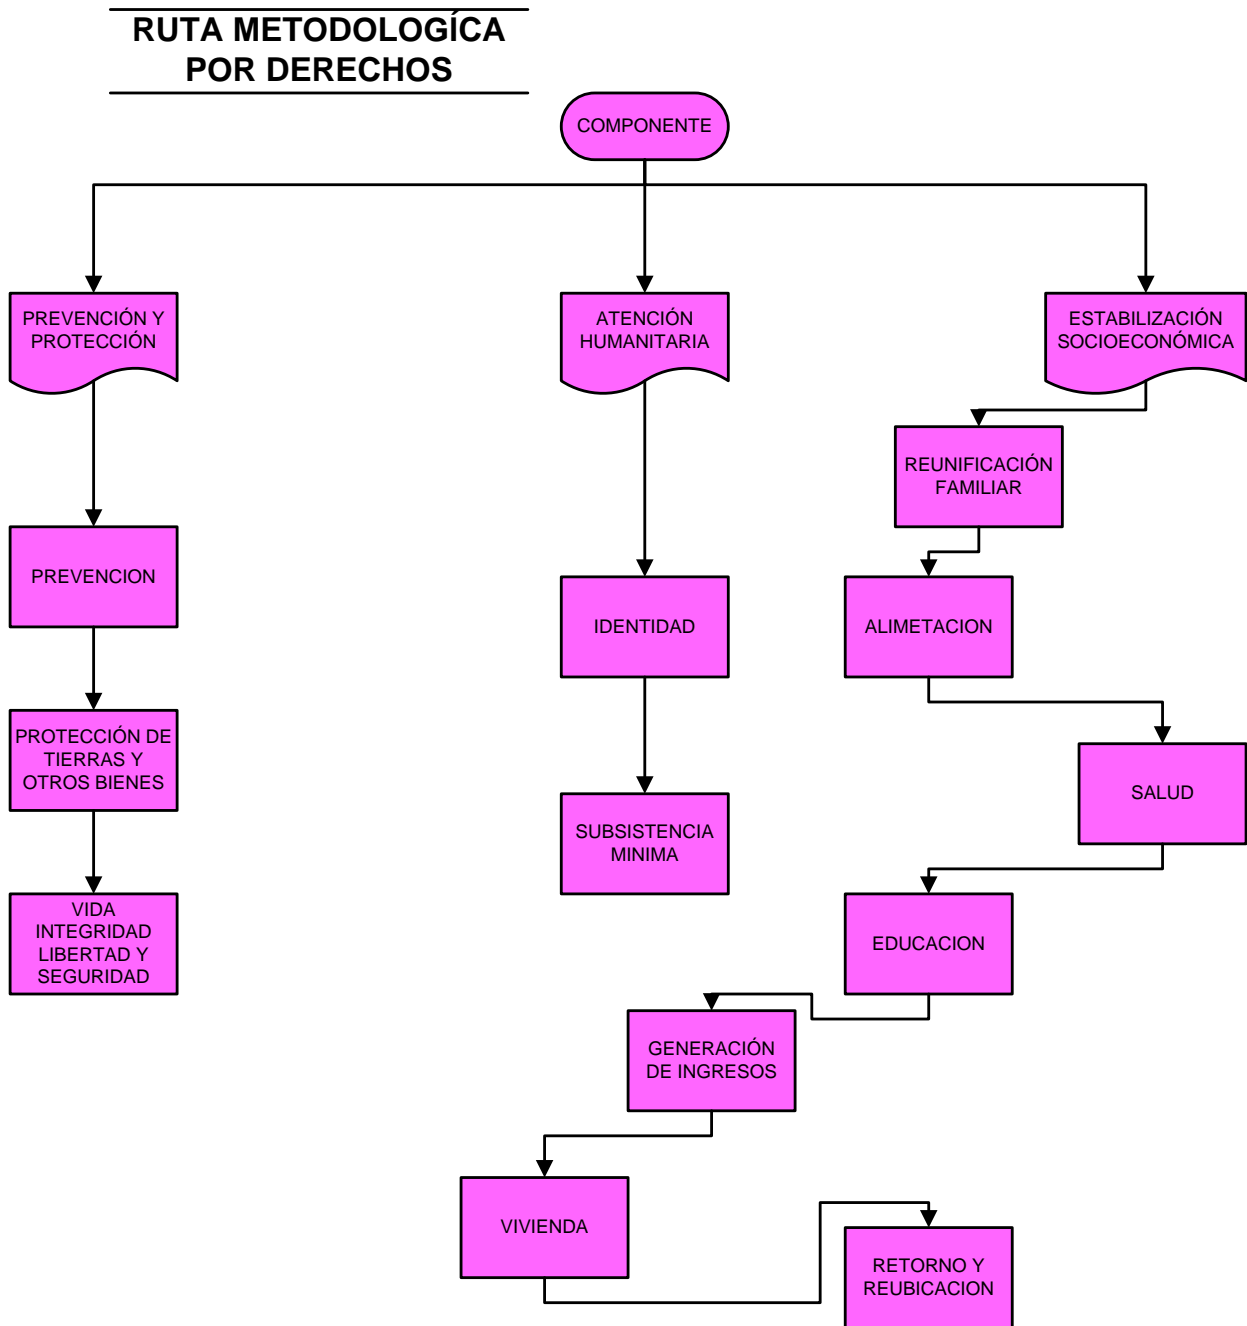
RUTA METODOLOGÍCA POR DERECHOS

COMPONENTE

PREVENCIÓN Y PROTECCIÓN

ATENCIÓN HUMANITARIA

ESTABILIZACIÓN SOCIOECONÓMICA

PREVENCION

PROTECCIÓN DE TIERRAS Y OTROS BIENES

VIDA INTEGRIDAD LIBERTAD Y SEGURIDAD

IDENTIDAD

SUBSISTENCIA MINIMA

REUNIFICACIÓN FAMILIAR

ALIMETACION

SALUD

EDUCACION

GENERACIÓN DE INGRESOS

VIVIENDA

RETORNO Y REUBICACION